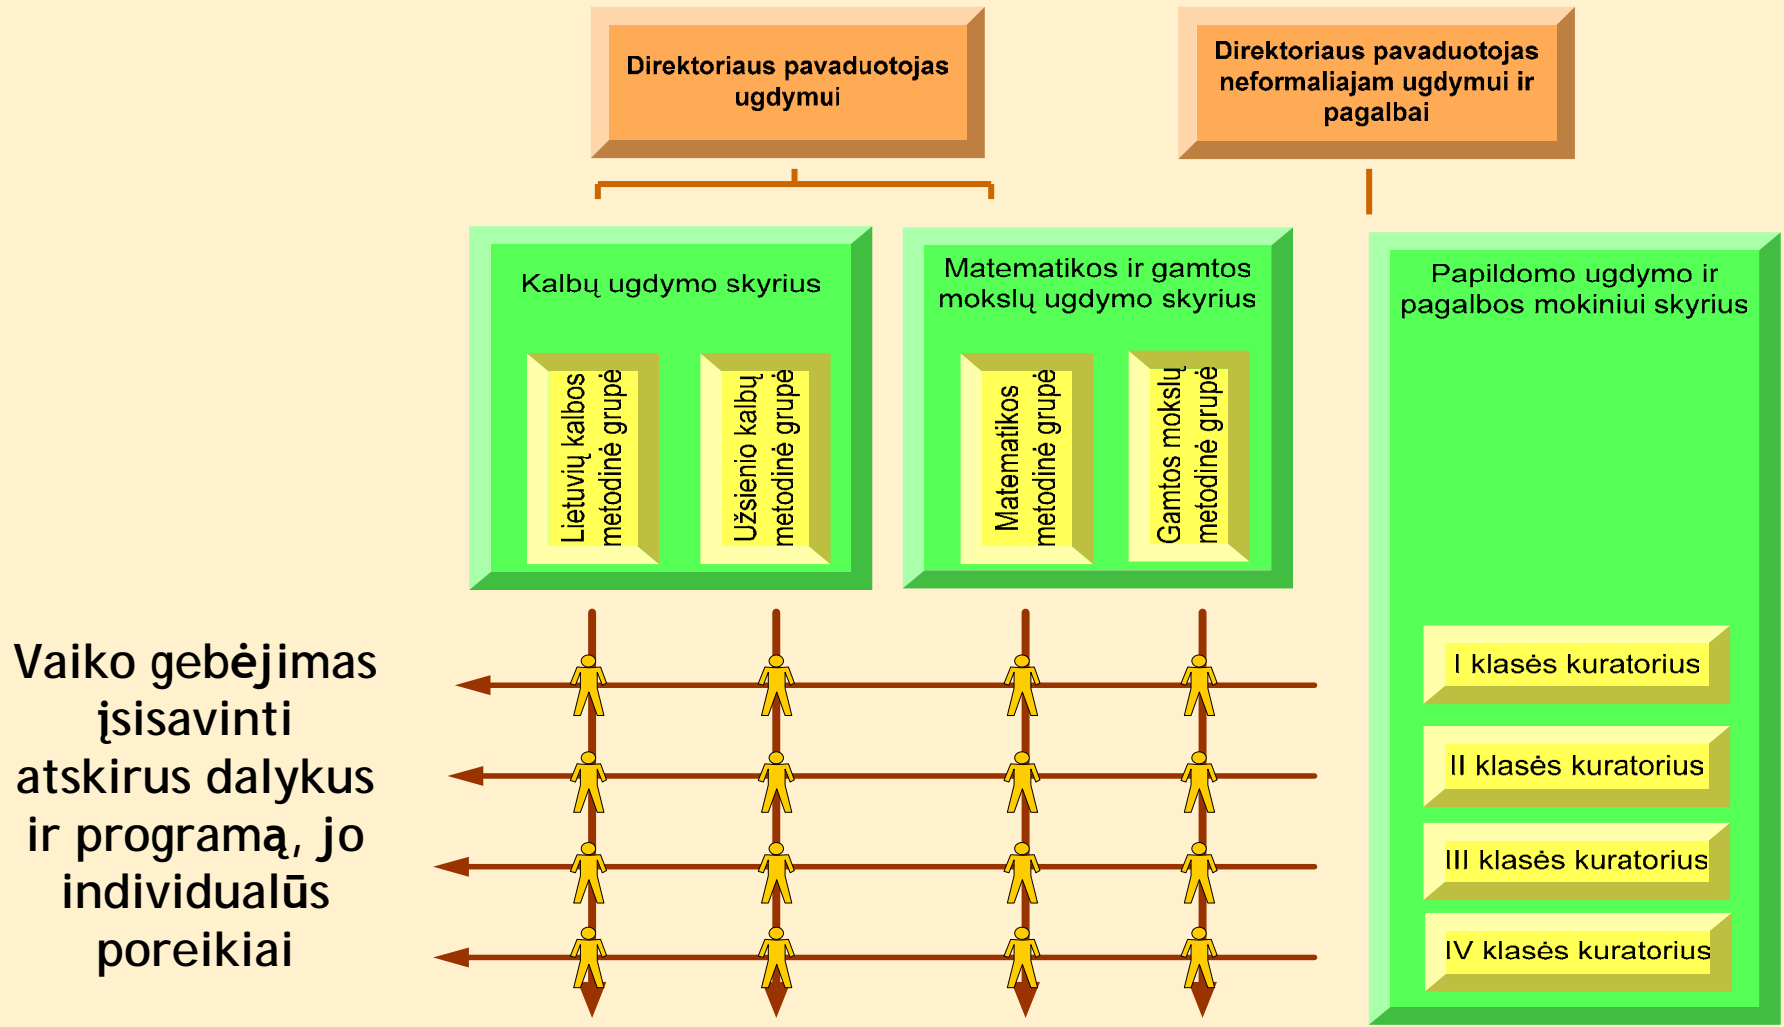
Direktoriaus pavaduotojas ugdymui

Direktoriaus pavaduotojas neformaliajam ugdymui ir pagalbai

Kalbų ugdymo skyrius

Lietuvių kalbos metodinė grupė

Užsienio kalbų metodinė grupė

Matematikos ir gamtos mokslų ugdymo skyrius

Matematikos metodinė grupė

Gamtos mokslų metodinė grupė

Papildomo ugdymo ir pagalbos mokiniui skyrius

I klasės kuratorius

II klasės kuratorius

III klasės kuratorius

IV klasės kuratorius

Vaiko gebėjimas įsisavinti atskirus dalykus ir programą, jo individualūs poreikiai